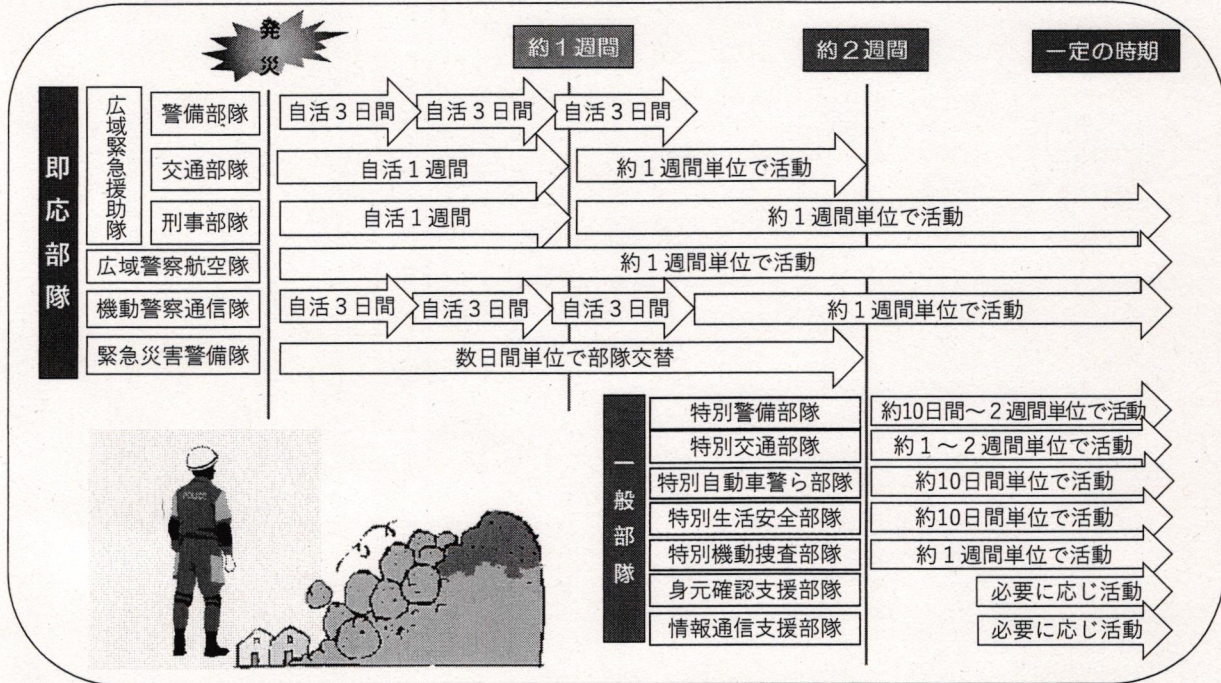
発災

約１週間

約２週間

一定の時期

即応部隊

広域緊急援助隊

警備部隊
自活３日間
自活３日間
自活３日間

交通部隊
自活１週間
約１週間単位で活動

刑事部隊
自活１週間
約１週間単位で活動

広域警察航空隊
約１週間単位で活動

機動警察通信隊
自活３日間
自活３日間
自活３日間
約１週間単位で活動

緊急災害警備隊
数日間単位で部隊交替

一般部隊

特別警備部隊
約10日間～２週間単位で活動

特別交通部隊
約１～２週間単位で活動

特別自動車警ら部隊
約10日間単位で活動

特別生活安全部隊
約10日間単位で活動

特別機動捜査部隊
約１週間単位で活動

身元確認支援部隊
必要に応じ活動

情報通信支援部隊
必要に応じ活動

POLICE